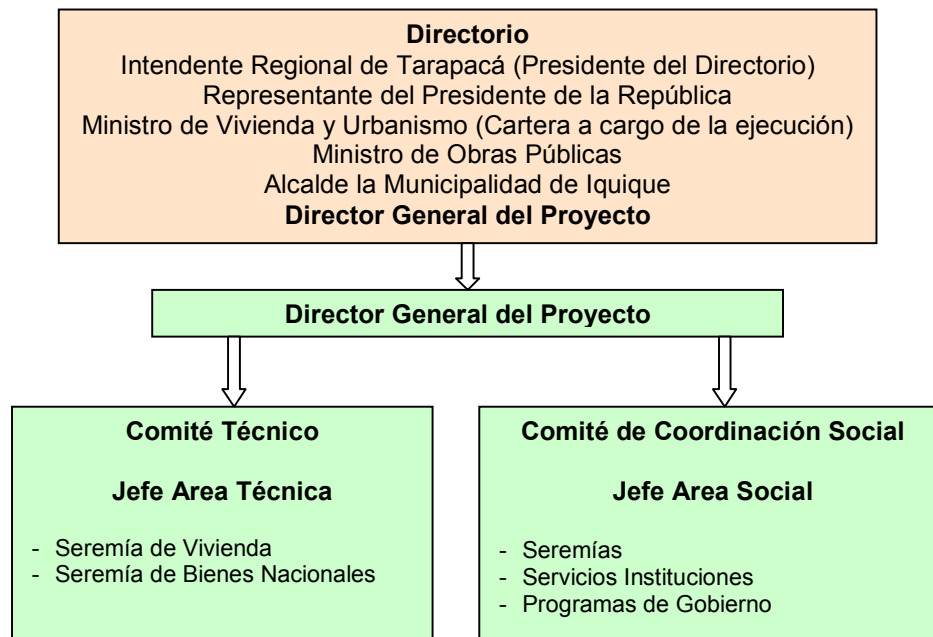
**Directorio**
Intendente Regional de Tarapacá (Presidente del Directorio)
Representante del Presidente de la República
Ministro de Vivienda y Urbanismo (Cartera a cargo de la ejecución)
Ministro de Obras Públicas
Alcalde la Municipalidad de Iquique
**Director General del Proyecto**

**Director General del Proyecto**

**Comité Técnico**

**Jefe Area Técnica**

- Seremía de Vivienda
- Seremía de Bienes Nacionales

**Comité de Coordinación Social**

**Jefe Area Social**

- Seremías
- Servicios Instituciones
- Programas de Gobierno